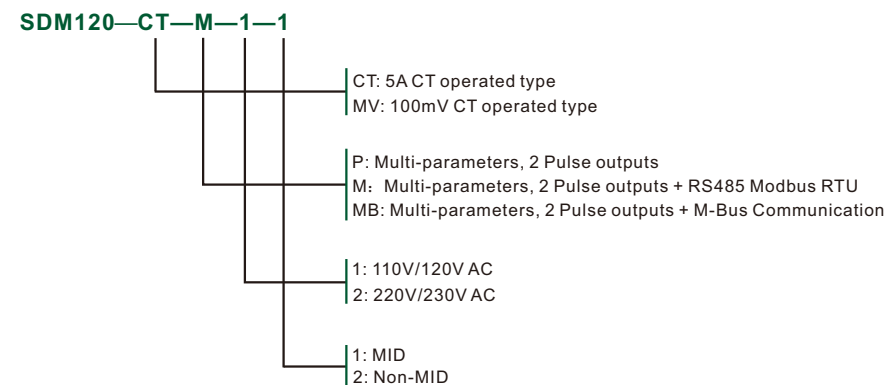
SDM120—CT—M—1—1

CT: 5A CT operated type
MV: 100mV CT operated type

P: Multi-parameters, 2 Pulse outputs
M：Multi-parameters, 2 Pulse outputs + RS485 Modbus RTU
MB: Multi-parameters, 2 Pulse outputs + M-Bus Communication

1: 110V/120V AC
2: 220V/230V AC

1: MID
2: Non-MID